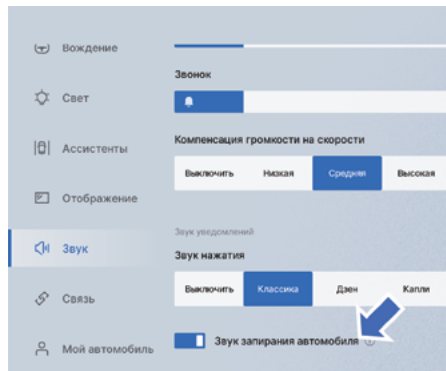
Вождение

Свет

Ассистенты

Отображение

Звук

Связь

Мой автомобиль

Звонок

Компенсация громкости на скорости

Выключить | Низкая | Средняя | Высокая

Звук уведомлений

Звук нажатия

Выключить | Классика | Дзен | Капли

Звук запирания автомобиля